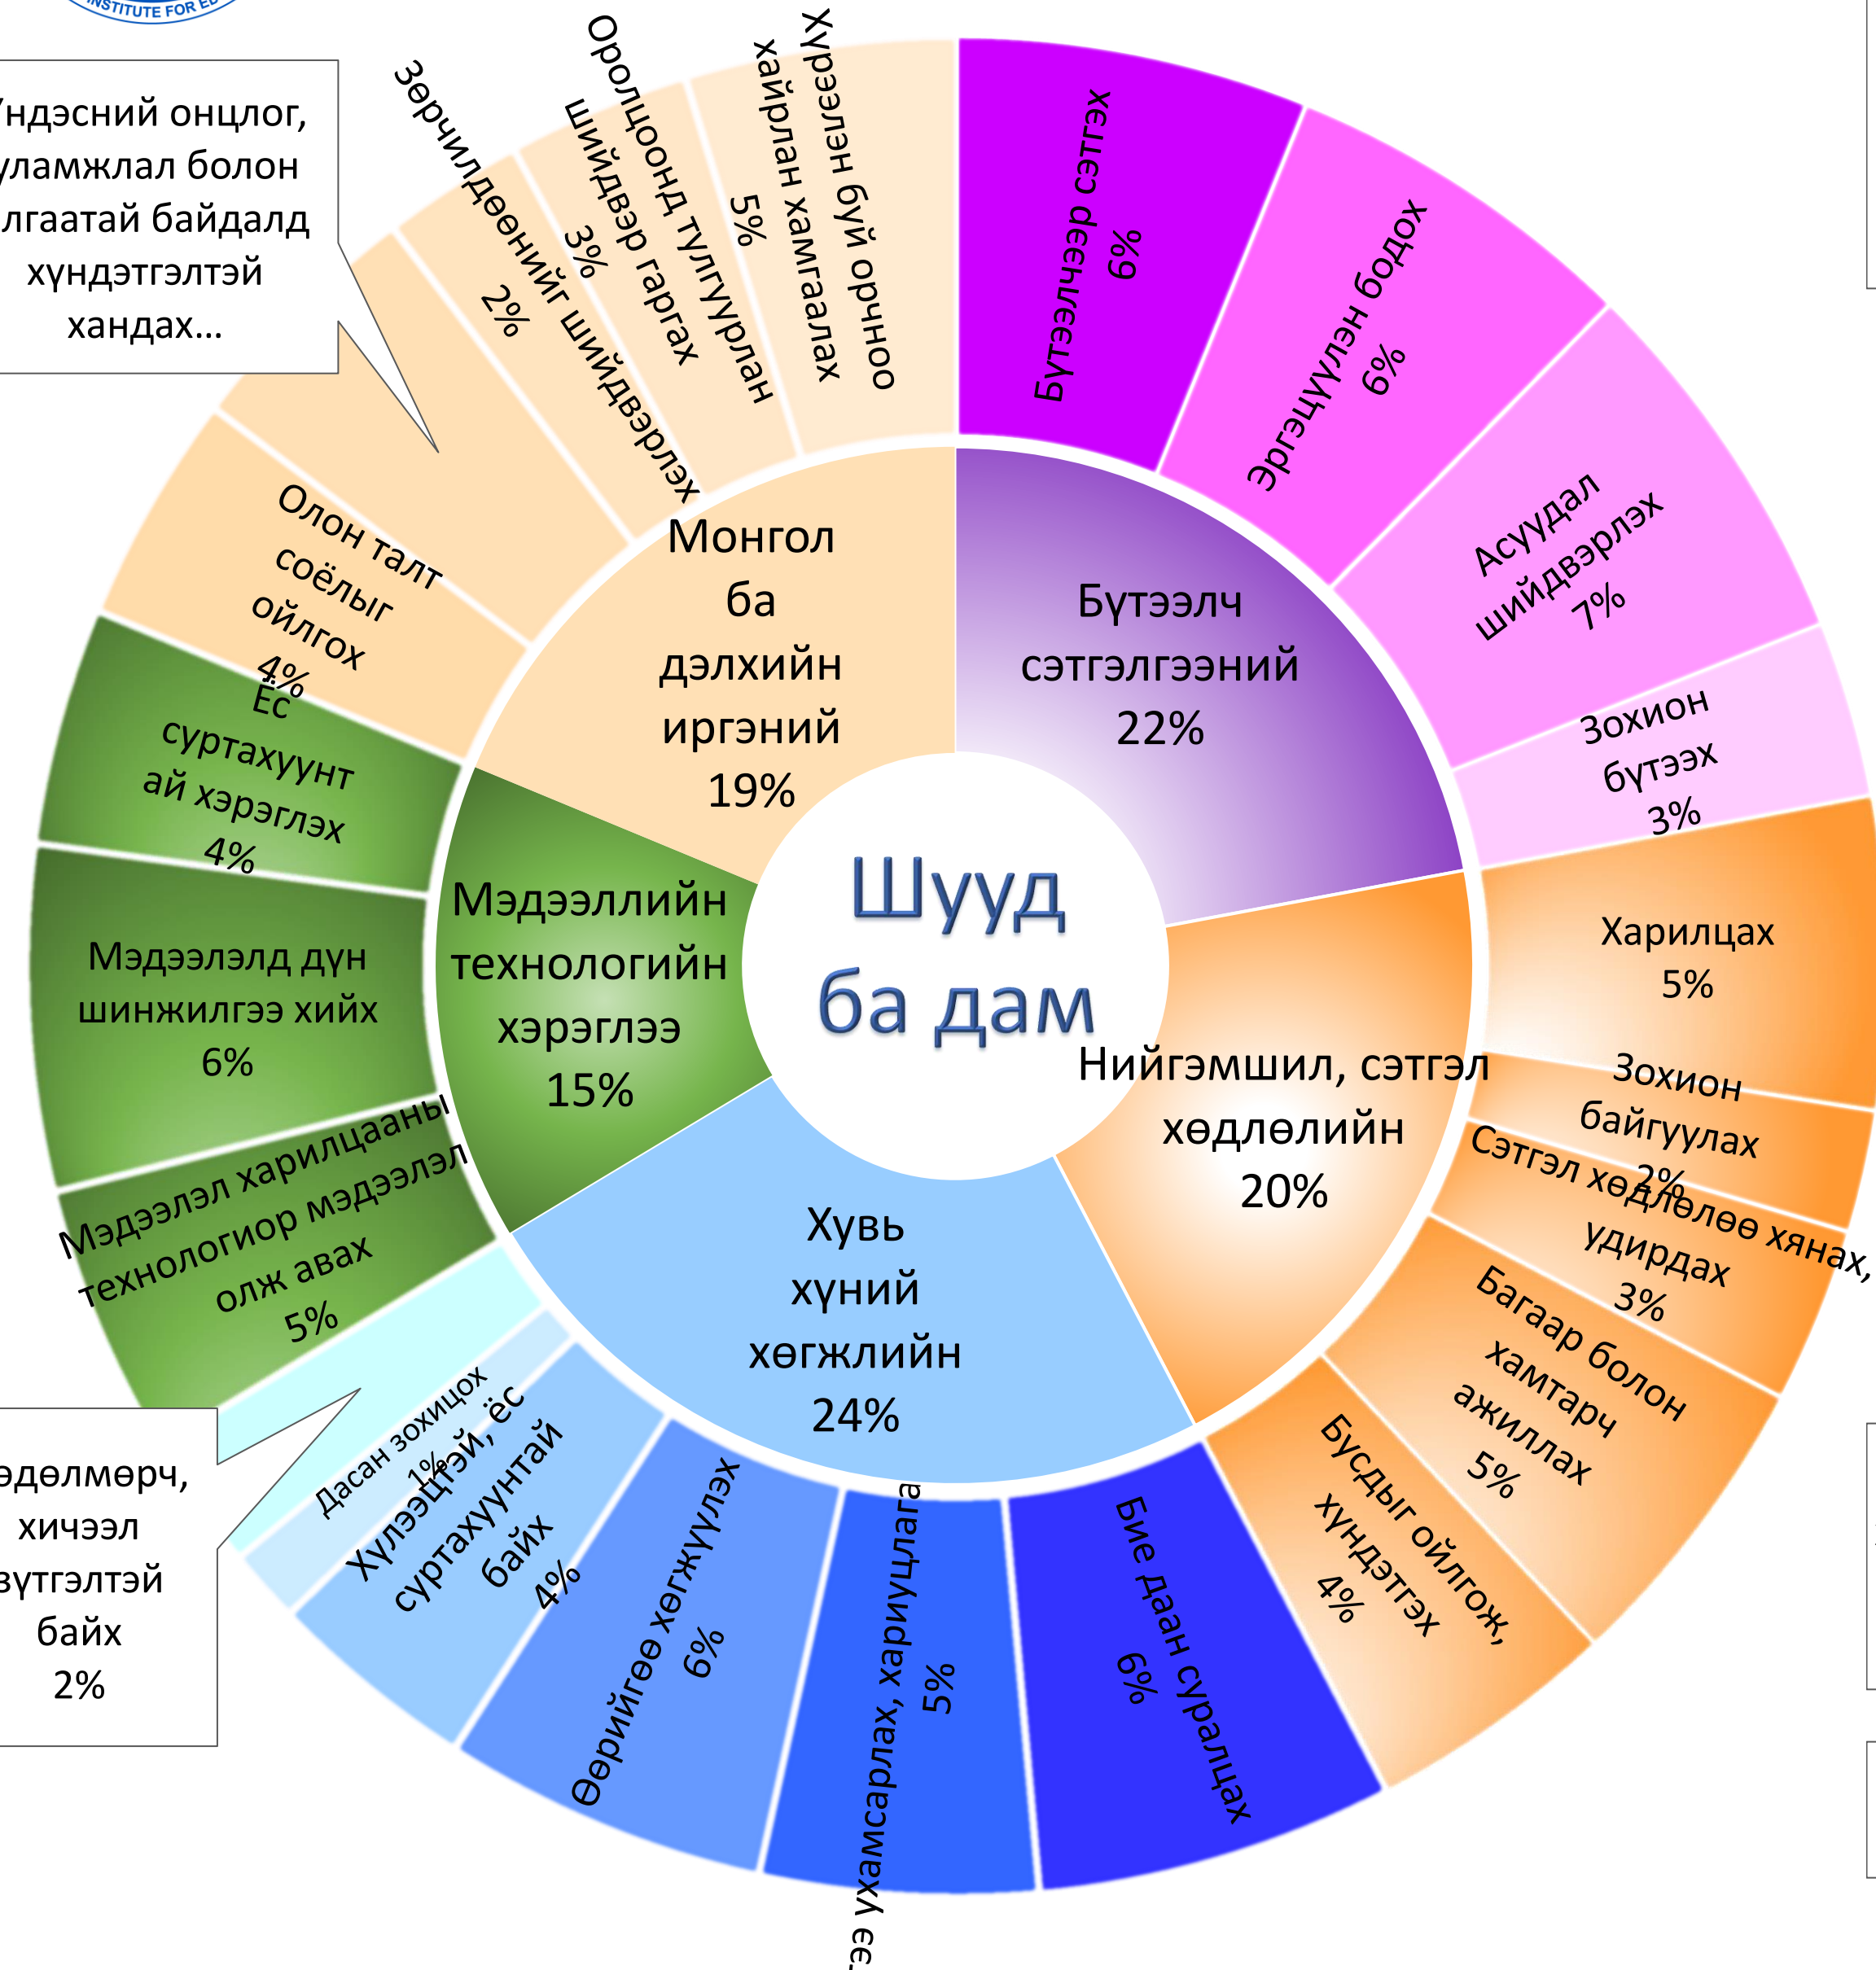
INSTITUTE FOR ED

Шууд ба дам

Бүтээлч сэтгэлгээний 22%

Бүтээлчээр сэтгэх 6%

Эргэцүүлэн бодох 6%

Асуудал шийдвэрлэх 7%

Зохион бүтээх 3%

Нийгэмшил, сэтгэл хөдлөлийн 20%

Харилцах 5%

Зохион байгуулах 2%

Сэтгэл хөдлөлөө хянах, удирдах 3%

Багаар болон хамтарч ажиллах 5%

Бусдыг ойлгож, хүндэтгэх 4%

Хувь хүний хөгжлийн 24%

Бие даан суралцах 6%

Ухамсарлах, хариуцлага ее... 5%

Өөрийгөө хөгжүүлэх 6%

Хүлээцтэй, ёс суртахуунтай байх 4%

Дасан зохицох 1%

...эдөлмөрч, хичээл ...вүтгэлтэй байх 2%

Мэдээллийн технологийн хэрэглээ 15%

Мэдээлэл харилцааны технологиор мэдээлэл олж авах 5%

Мэдээлэлд дүн шинжилгээ хийх 6%

Ёс суртахуунтай хэрэглэх 4%

Монгол ба дэлхийн иргэний 19%

Олон талт соёлыг ойлгох 4%

...ндэсний онцлог, ...уламжлал болон ...лгаатай байдалд хүндэтгэлтэй хандах...

Зөрчилдөөнийг шийдвэрлэх 2%

Оролцоонд тулгуурлан шийдвэр гаргах 3%

Хүрээлэн буй орчноо хайрлан хамгаалах 5%